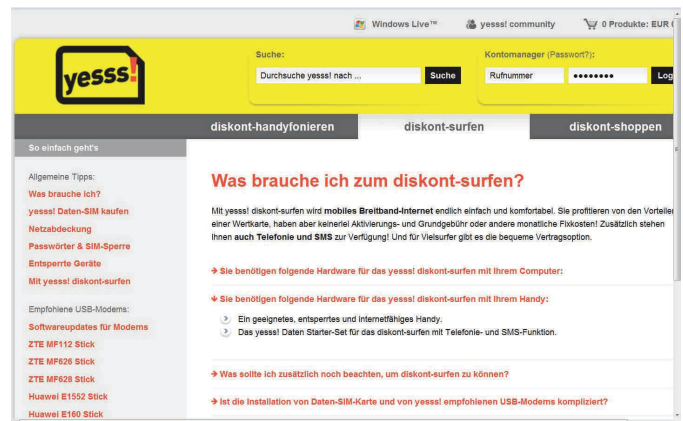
Windows Live™ yesss! community 0 Produkte: EUR

yesss!

Suche:

Durchsuche yesss! nach ...

Suche

Kontomanager (Passwort?):

Rufnummer

••••••••

Log

diskont-handyfonieren

diskont-surfen

diskont-shoppen

So einfach geht's

Allgemeine Tipps:

Was brauche ich?

yesss! Daten-SIM kaufen

Netzabdeckung

Passwörter & SIM-Sperre

Entsperrte Geräte

Mit yesss! diskont-surfen

Empfohlene USB-Modems:

Softwareupdates für Modems

ZTE MF112 Stick

ZTE MF626 Stick

ZTE MF628 Stick

Huawei E1552 Stick

Huawei E160 Stick

Was brauche ich zum diskont-surfen?

Mit yesss! diskont-surfen wird **mobiles Breitband-Internet** endlich einfach und komfortabel. Sie profitieren von den Vorteilen einer Wertkarte, haben aber keinerlei Aktivierungs- und Grundgebühr oder andere monatliche Fixkosten! Zusätzlich stehen Ihnen **auch Telefonie und SMS** zur Verfügung! Und für Vielsurfer gibt es die bequeme Vertragsoption.

→ Sie benötigen folgende Hardware für das yesss! diskont-surfen mit Ihrem Computer:

↓ Sie benötigen folgende Hardware für das yesss! diskont-surfen mit Ihrem Handy:

Ein geeignetes, entsperrtes und internetfähiges Handy.

Das yesss! Daten Starter-Set für das diskont-surfen mit Telefonie- und SMS-Funktion.

→ Was sollte ich zusätzlich noch beachten, um diskont-surfen zu können?

→ Ist die Installation von Daten-SIM-Karte und von yesss! empfohlenen USB-Modems kompliziert?